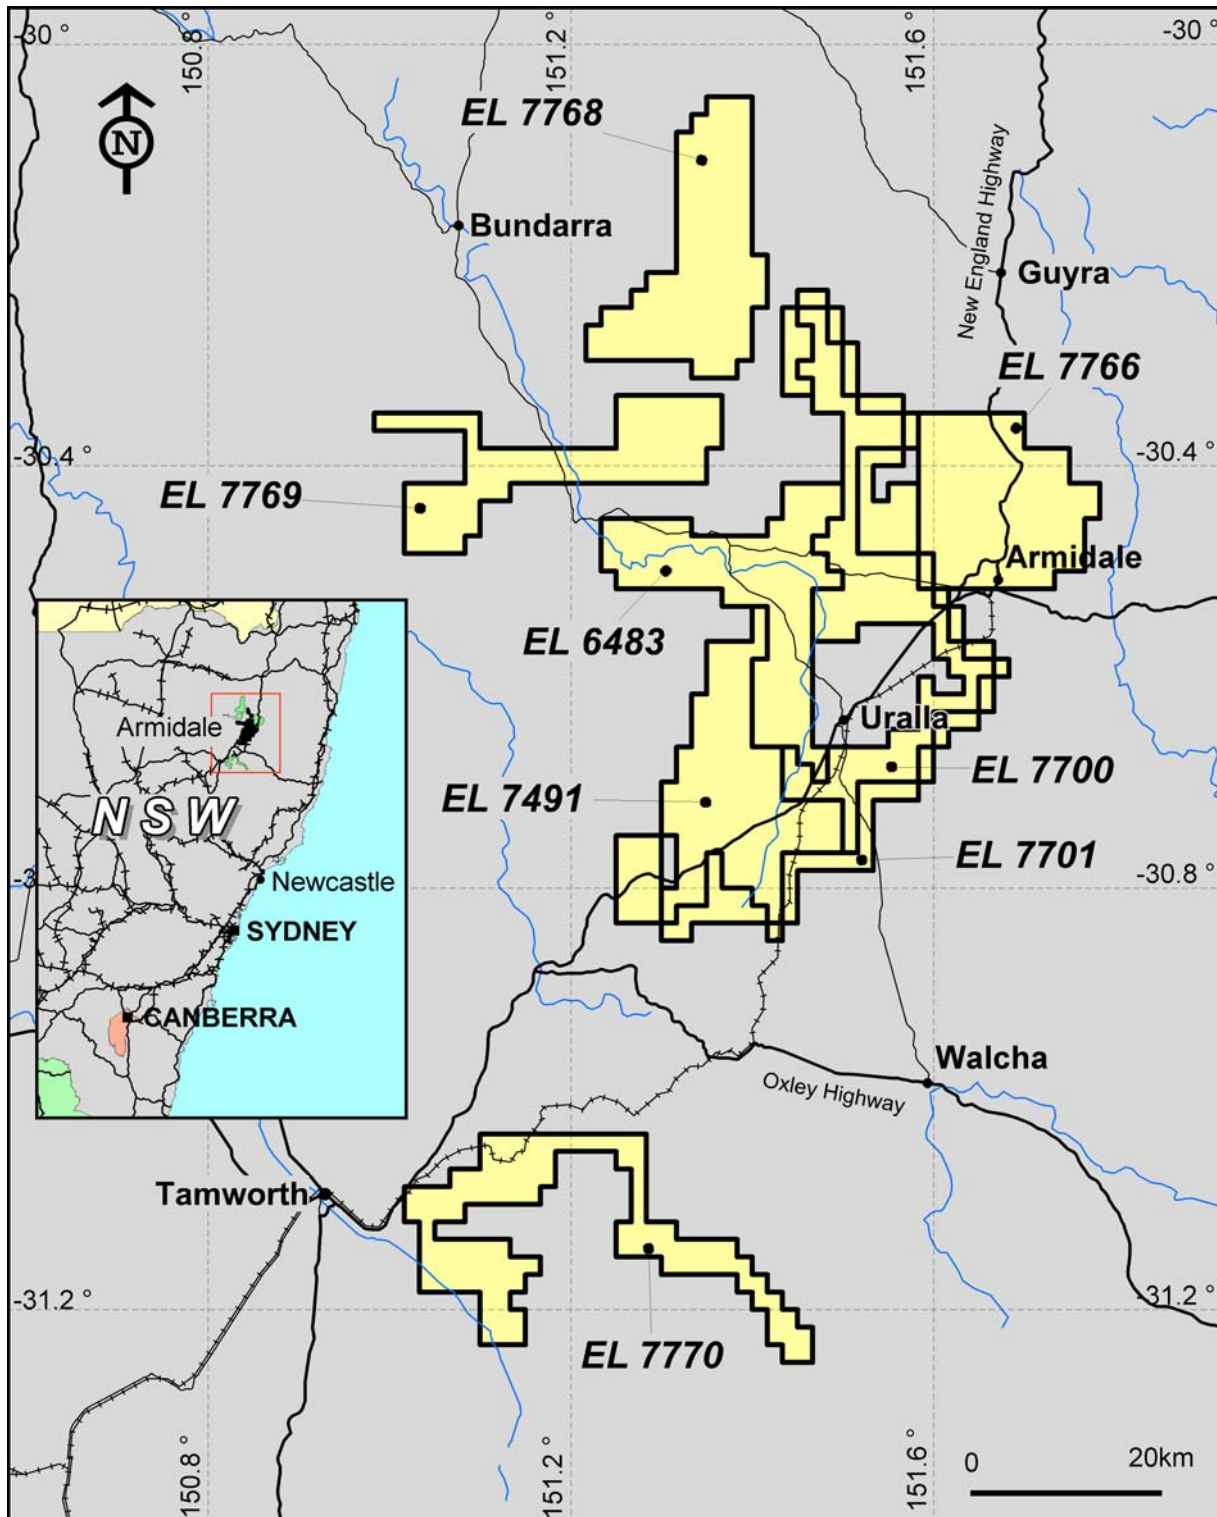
-30 °
150.8 °
151.2 °
151.6 °
-30 °
N
EL 7768
Bundarra
New England Highway
Guyra
EL 7766
-30.4 °
-30.4 °
EL 7769
Armidale
EL 6483
Uralla
EL 7700
EL 7491
EL 7701
-30.8 °
Armidale
NSW
Newcastle
SYDNEY
CANBERRA
Walcha
Oxley Highway
Tamworth
-31.2 °
-31.2 °
EL 7770
150.8 °
151.2 °
151.6 °
0
20km